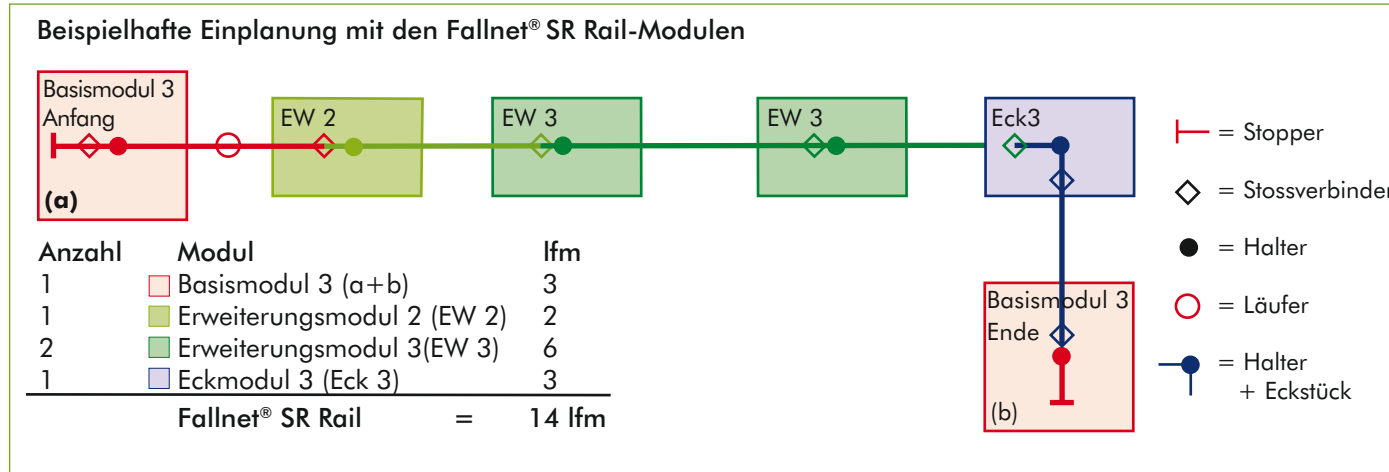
Beispielhafte Einplanung mit den Fallnet® SR Rail-Modulen

Basismodul 3
Anfang

(a)

EW 2

EW 3

EW 3

Eck3

Basismodul 3
Ende

(b)

= Stopper

= Stossverbinder

= Halter

= Läufer

= Halter
+ Eckstück

| Anzahl | Modul | lfm |
|---|---|---|
| 1 | Basismodul 3 (a+b) | 3 |
| 1 | Erweiterungsmodul 2 (EW 2) | 2 |
| 2 | Erweiterungsmodul 3(EW 3) | 6 |
| 1 | Eckmodul 3 (Eck 3) | 3 |
| | Fallnet® SR Rail = | 14 lfm |